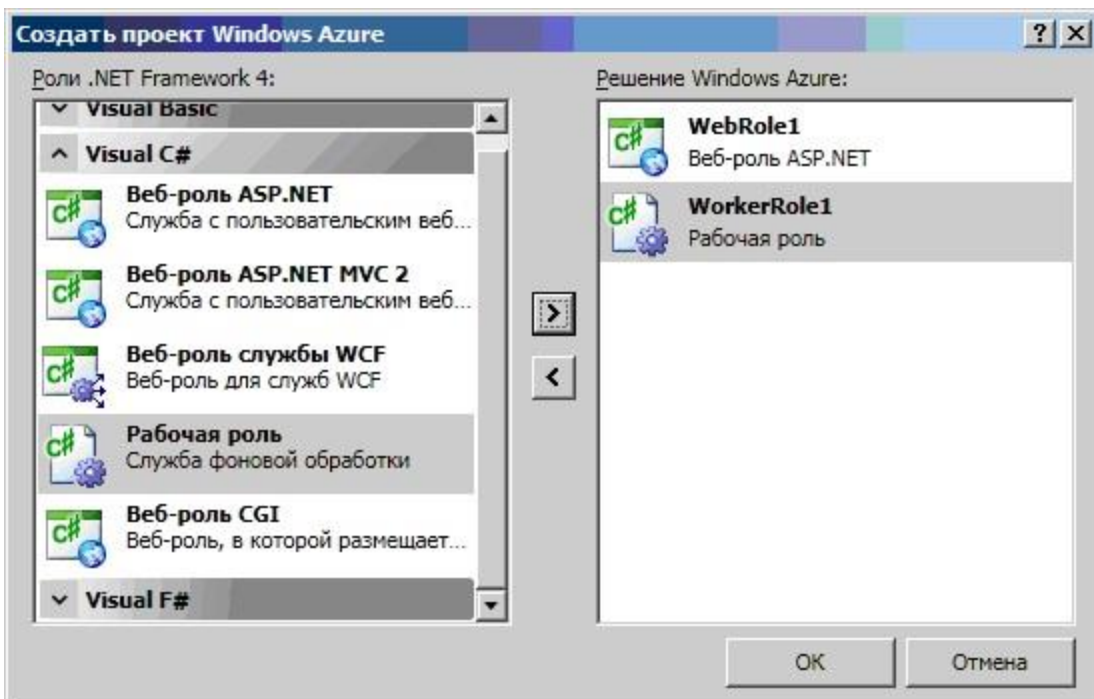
Создать проект Windows Azure

?
X

Роли .NET Framework 4:

Visual Basic

Visual C#

C#
Веб-роль ASP.NET
Служба с пользовательским веб...

C#
Веб-роль ASP.NET MVC 2
Служба с пользовательским веб...

C#
Веб-роль службы WCF
Веб-роль для служб WCF

C#
Рабочая роль
Служба фоновой обработки

C#
Веб-роль CGI
Веб-роль, в которой размещает...

Visual F#

>
<

Решение Windows Azure:

C#
WebRole1
Веб-роль ASP.NET

C#
WorkerRole1
Рабочая роль

OK
Отмена